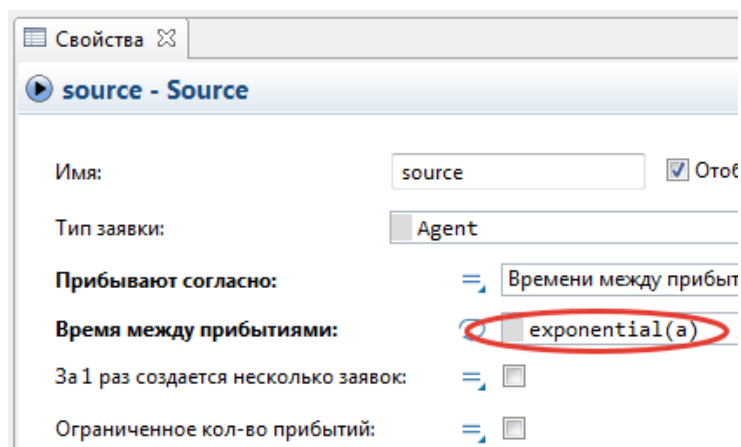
Свойства ⊠

source - Source

Имя: source Отоб

Тип заявки: Agent

Прибывают согласно: Времени между прибыт

Время между прибытиями: exponential(a)

За 1 раз создается несколько заявок:

Ограниченное кол-во прибытий: